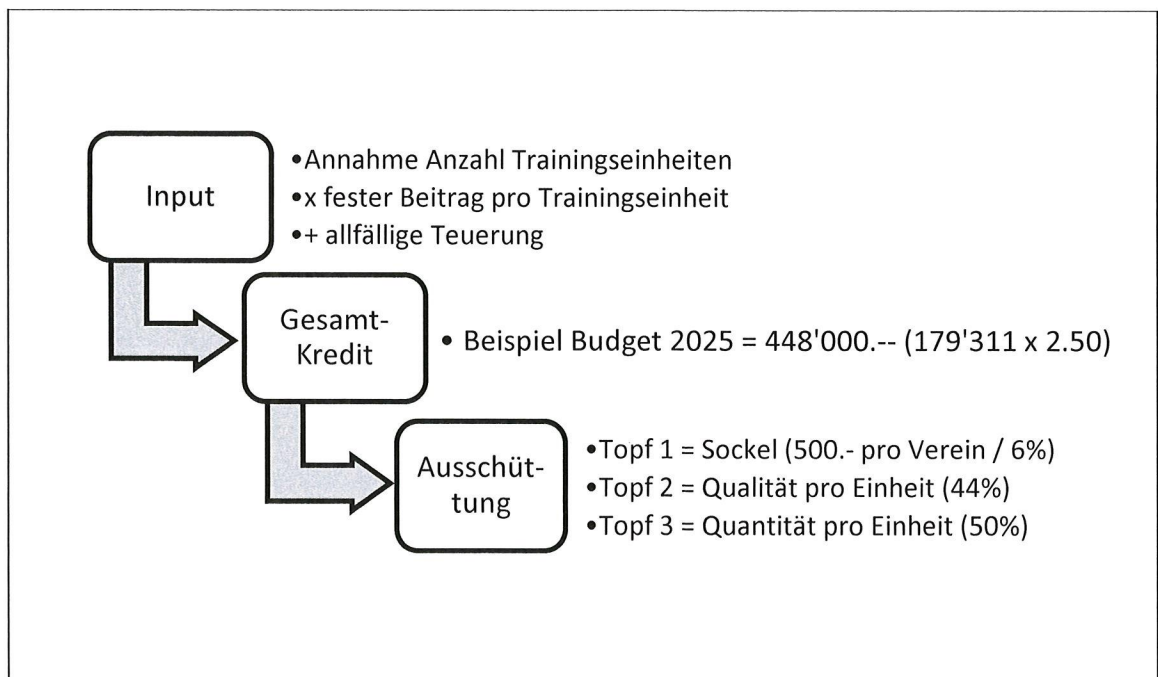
Input

•Annahme Anzahl Trainingseinheiten
•x fester Beitrag pro Trainingseinheit
•+ allfällige Teuerung

Gesamt-Kredit

• Beispiel Budget 2025 = 448'000.-- (179'311 x 2.50)

Ausschüttung

•Topf 1 = Sockel (500.- pro Verein / 6%)
•Topf 2 = Qualität pro Einheit (44%)
•Topf 3 = Quantität pro Einheit (50%)